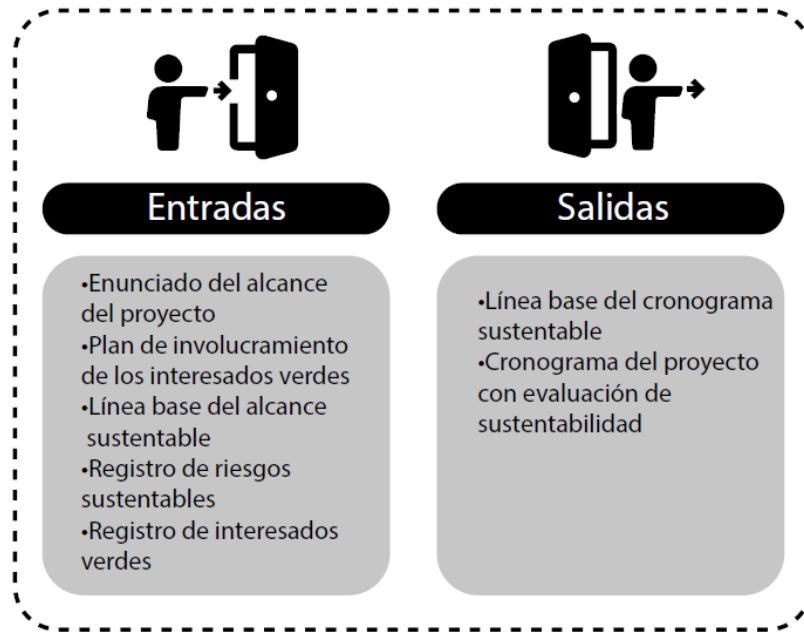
Entradas

•Enunciado del alcance del proyecto
•Plan de involucramiento de los interesados verdes
•Línea base del alcance sustentable
•Registro de riesgos sustentables
•Registro de interesados verdes

Salidas

•Línea base del cronograma sustentable
•Cronograma del proyecto con evaluación de sustentabilidad